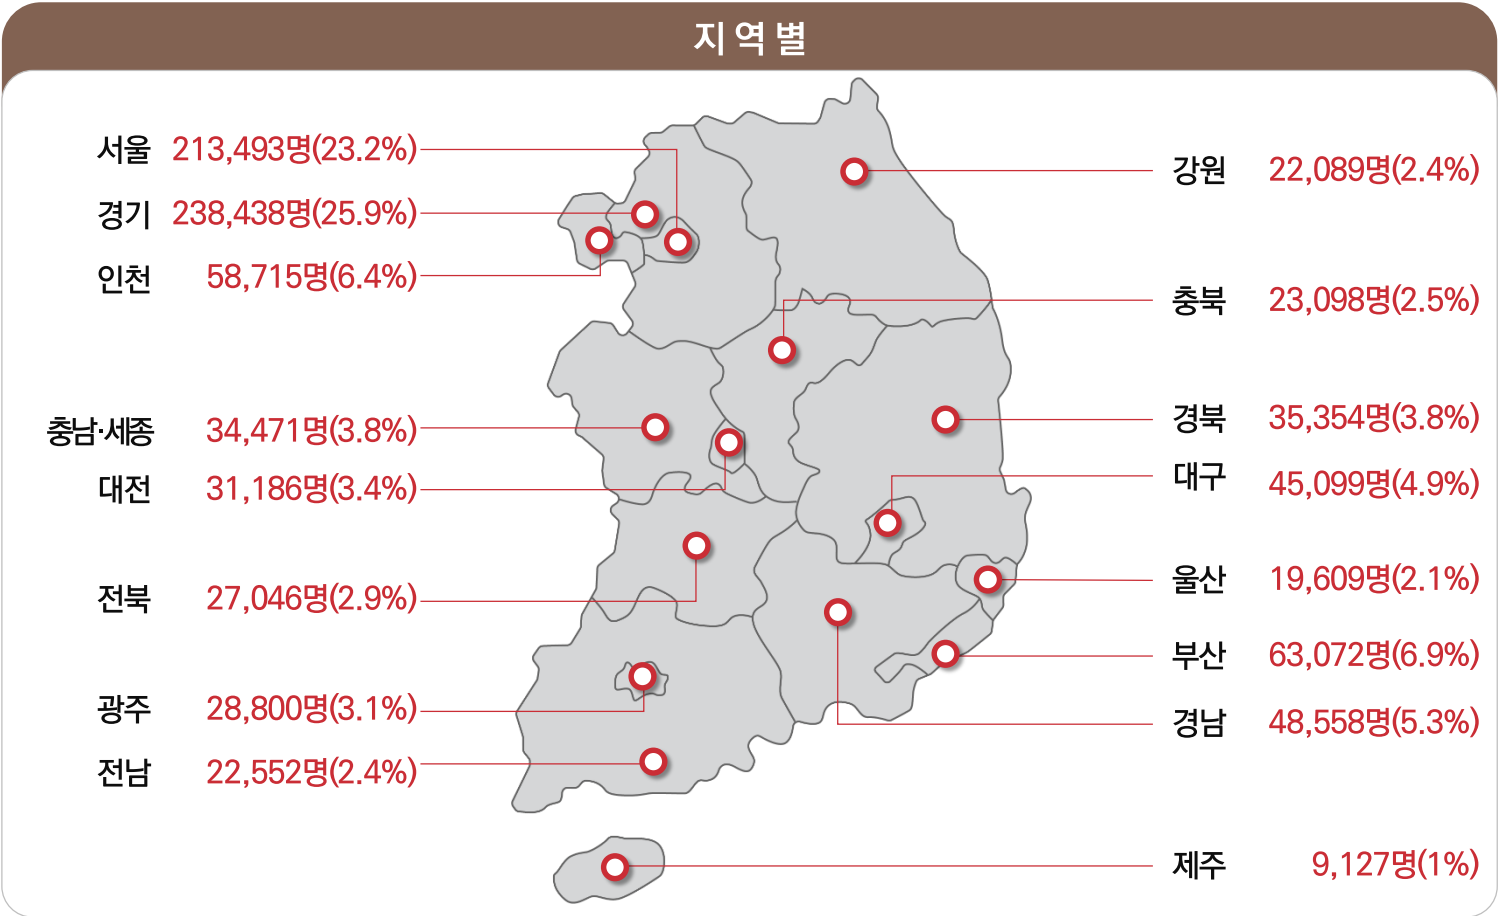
지역별

서울 213,493명(23.2%)
경기 238,438명(25.9%)
인천 58,715명(6.4%)
충남·세종 34,471명(3.8%)
대전 31,186명(3.4%)
전북 27,046명(2.9%)
광주 28,800명(3.1%)
전남 22,552명(2.4%)

강원 22,089명(2.4%)
충북 23,098명(2.5%)
경북 35,354명(3.8%)
대구 45,099명(4.9%)
울산 19,609명(2.1%)
부산 63,072명(6.9%)
경남 48,558명(5.3%)
제주 9,127명(1%)